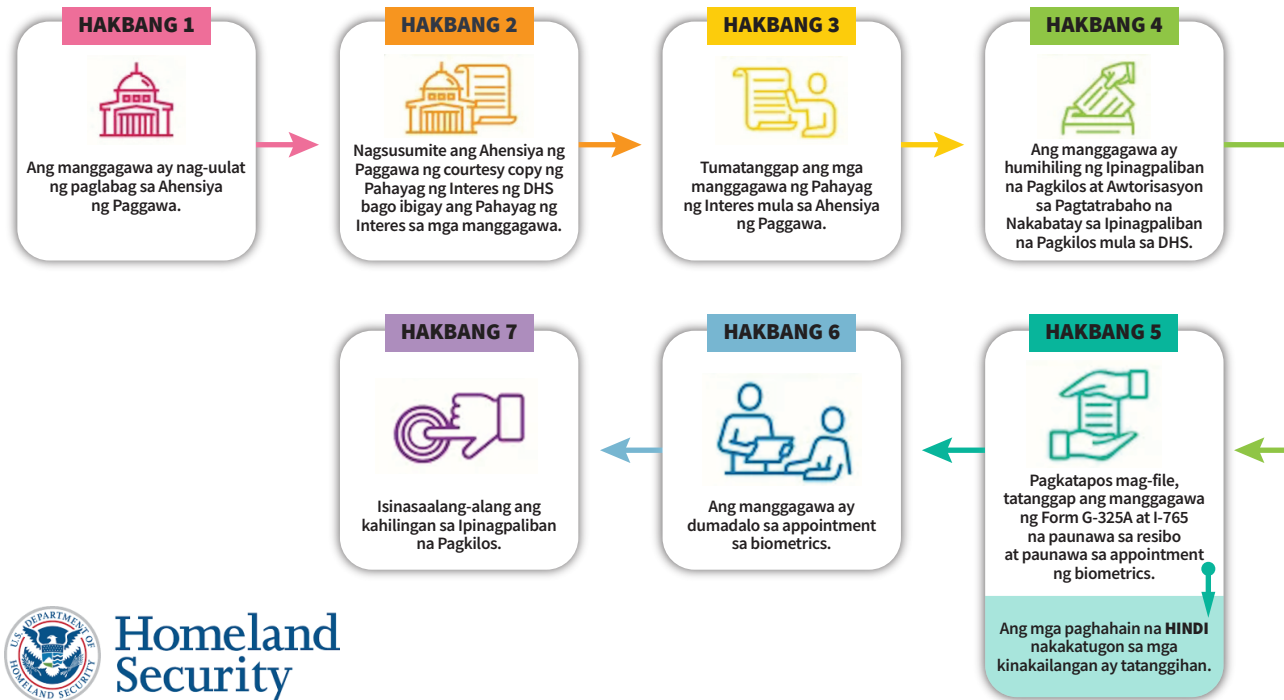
HAKBANG 1

Ang manggagawa ay nag-uulat ng paglabag sa Ahensiya ng Paggawa.

HAKBANG 2

Nagsusumite ang Ahensiya ng Paggawa ng courtesy copy ng Pahayag ng Interes ng DHS bago ibigay ang Pahayag ng Interes sa mga manggagawa.

HAKBANG 3

Tumatanggap ang mga manggagawa ng Pahayag ng Interes mula sa Ahensiya ng Paggawa.

HAKBANG 4

Ang manggagawa ay humihiling ng Ipinagpaliban na Pagkilos at Awtorisasyon sa Pagtatrabaho na Nakabatay sa Ipinagpaliban na Pagkilos mula sa DHS.

HAKBANG 5

Pagkatapos mag-file, tatanggap ang manggagawa ng Form G-325A at I-765 na paunawa sa resibo at paunawa sa appointment ng biometrics.

Ang mga paghahain na HINDI nakakatugon sa mga kinakailangan ay tatanggihan.

HAKBANG 6

Ang manggagawa ay dumadalo sa appointment sa biometrics.

HAKBANG 7

Isinasaalang-alang ang kahilingan sa Ipinagpaliban na Pagkilos.

U.S. DEPARTMENT OF HOMELAND SECURITY

Homeland Security